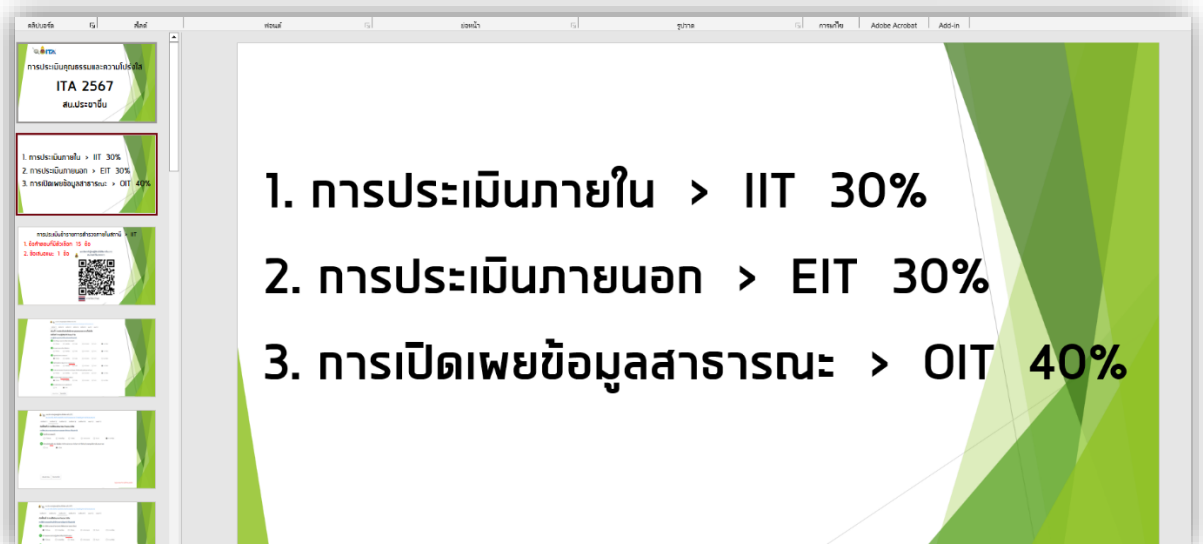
คลิปบอร์ด สไลด์ ฟอนต์ ย่อหน้า รูปวาด การแก้ไข Adobe Acrobat Add-in

ITA
การประเมินคุณธรรมและความโปร่งใส
ITA 2567
สน.ประชาชื่น

1. การประเมินภายใน > IIT 30%
2. การประเมินภายนอก > EIT 30%
3. การเปิดเผยข้อมูลสาธารณะ > OIT 40%

การประเมินจากการสำรวจภายในสถานี > IIT
1. ข้อคำถามที่มีตัวเลือก 15 ข้อ
2. ข้อเสนอแนะ 1 ข้อ

1. การประเมินภายใน > IIT 30%

2. การประเมินภายนอก > EIT 30%

3. การเปิดเผยข้อมูลสาธารณะ > OIT 40%